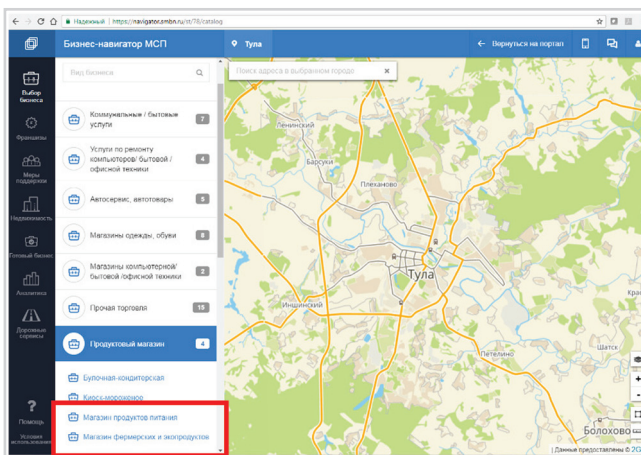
Надежный | https://navigator.smbn.ru/m/76/catalog

Бизнес-навигатор МСП

Тула

Вернуться на портал

Выбор бизнеса

Франшизы

Меры поддержки

Недвижимость

Готовый бизнес

Аналитика

Дорожные сервисы

Помощь

Условия использования

Вид бизнеса

Коммунальные / бытовые услуги 7

Услуги по ремонту компьютеров/ бытовой / офисной техники 4

Автосервис, автотовары 5

Магазины одежды, обуви 8

Магазины компьютерной/ бытовой /офисной техники 2

Прочая торговля 15

Продуктовый магазин 4

Булочная-кондитерская

Киоск-мороженое

Магазин продуктов питания

Магазин фермерских и экопродуктов

Поиск адреса в выбранном городе

Ленинский

Барсуки

Плеханово

Тула

Иншинский

Петелино

Шатск

Болохово

| Данные предоставлены © 2GI